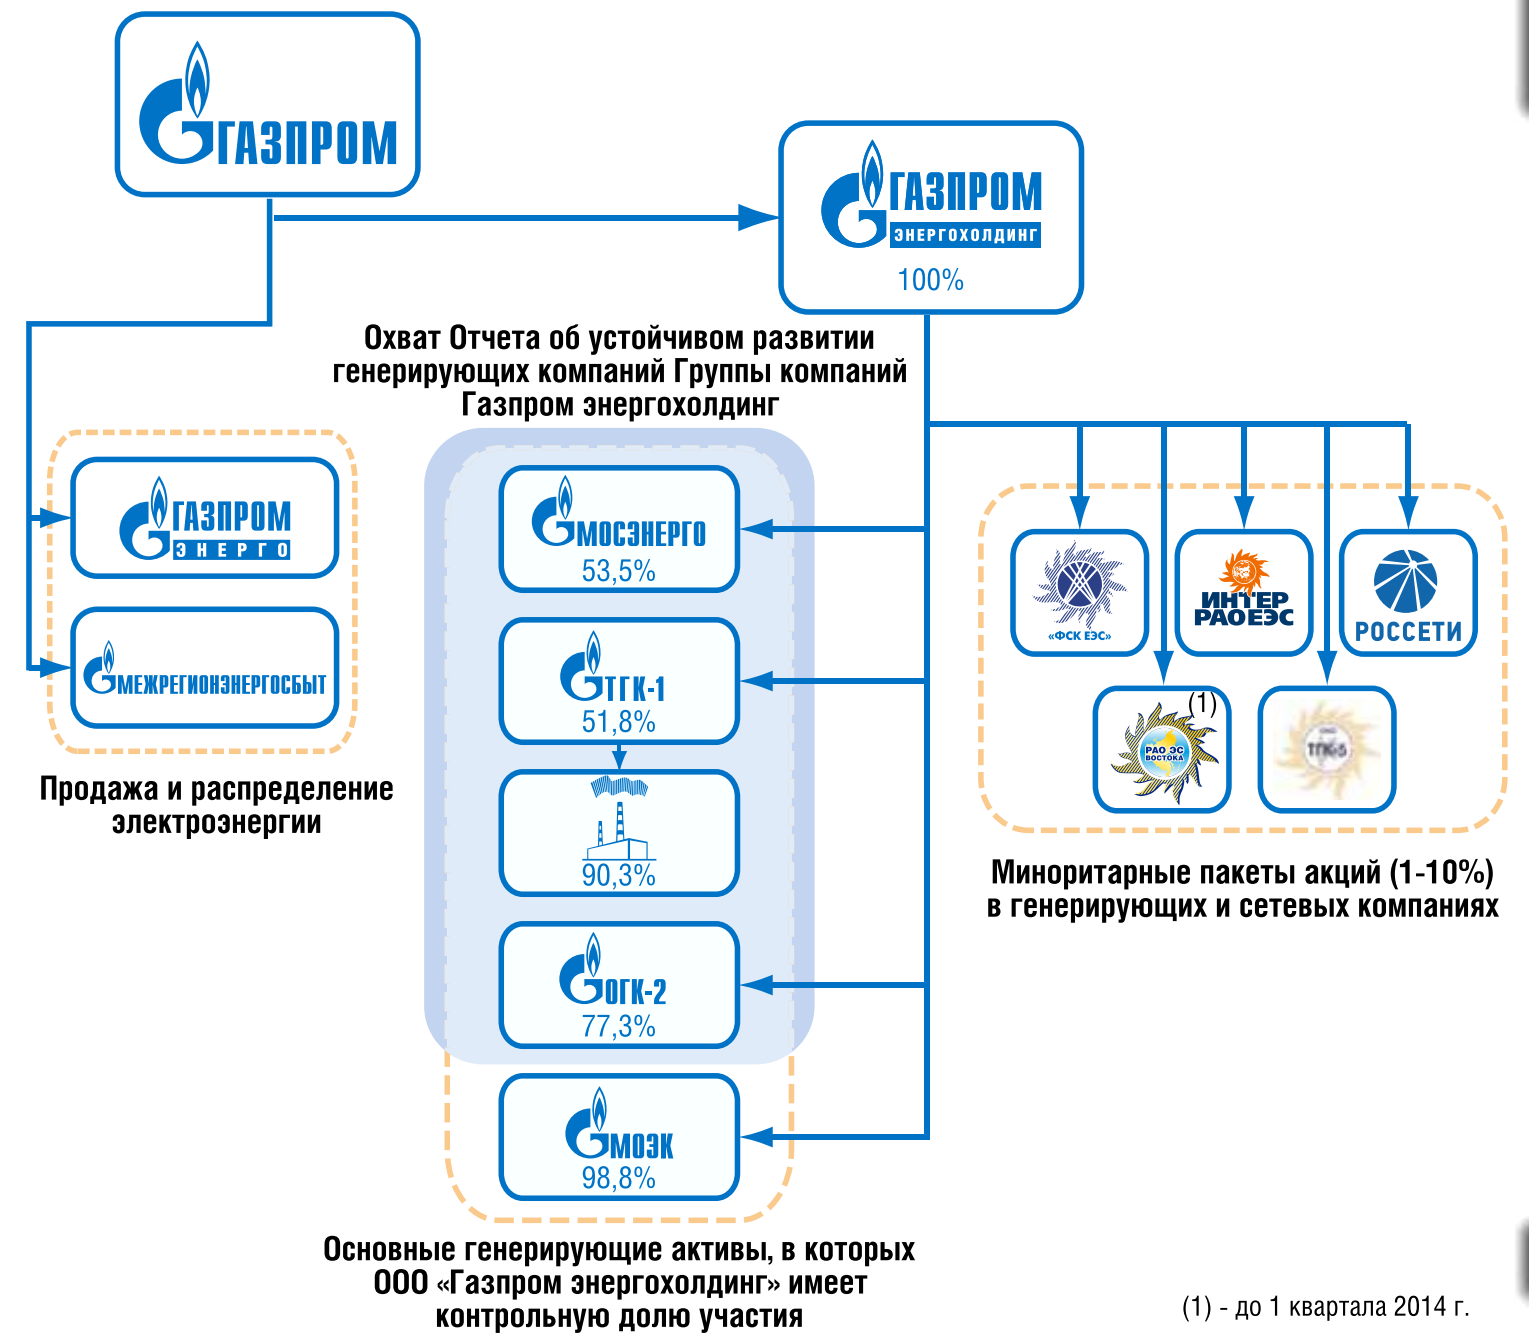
ГАЗПРОМ

ГАЗПРОМ
ЭНЕРГОХОЛДИНГ
100%

Охват Отчета об устойчивом развитии генерирующих компаний Группы компаний Газпром энергохолдинг

ГАЗПРОМ
ЭНЕРГО

МЕЖРЕГИОНЭНЕРГОСБЫТ

Продажа и распределение электроэнергии

МОСЭНЕРГО
53,5%

ТГК-1
51,8%

90,3%

ОГК-2
77,3%

МОЭК
98,8%

Основные генерирующие активы, в которых ООО «Газпром энергохолдинг» имеет контрольную долю участия

«ФСК ЕЭС»

ИНТЕР РАО ЕЭС

РОССЕТИ

(1)
РАО ЭС ВОСТОКА

ТГК-5

Миноритарные пакеты акций (1-10%) в генерирующих и сетевых компаниях

(1) - до 1 квартала 2014 г.